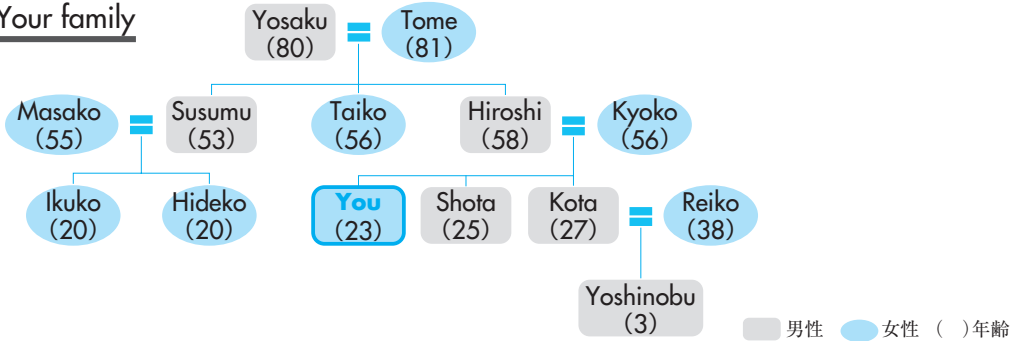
Your family

Yosaku (80) = Tome (81)

Masako (55) = Susumu (53)

Taiko (56)

Hiroshi (58) = Kyoko (56)

Ikuko (20)

Hideko (20)

You (23)

Shota (25)

Kota (27) = Reiko (38)

Yoshinobu (3)

男性 女性 ( )年齢